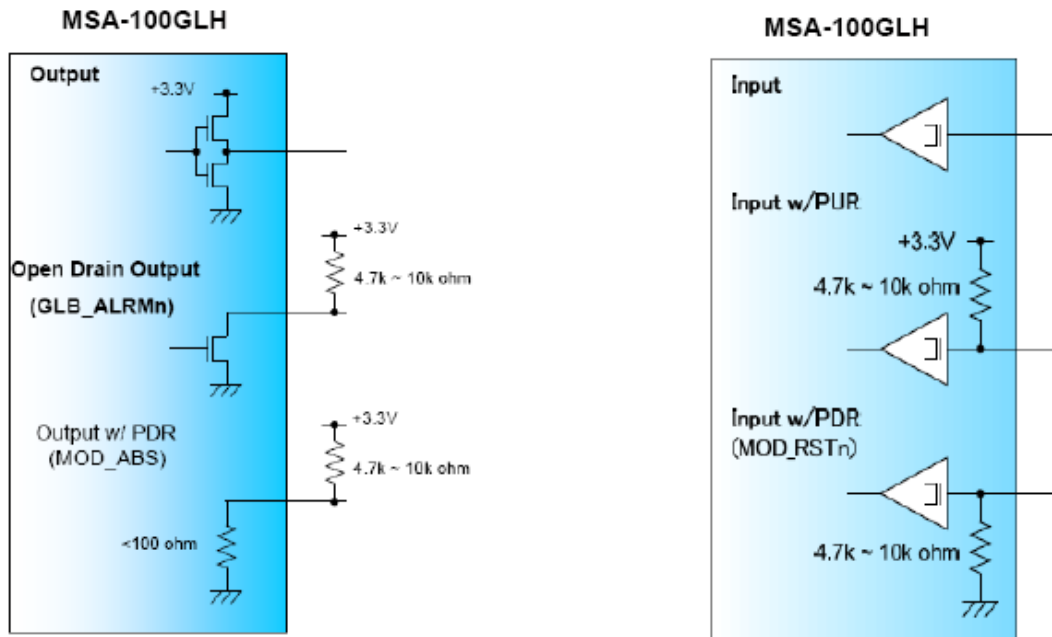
MSA-100GLH

Output

+3.3V

+3.3V

Open Drain Output

4.7k ~ 10k ohm

(GLB_ALRMn)

+3.3V

Output w/ PDR (MOD_ABS)

4.7k ~ 10k ohm

<100 ohm

MSA-100GLH

Input

Input w/PUR

+3.3V

4.7k ~ 10k ohm

Input w/PDR (MOD_RSTn)

4.7k ~ 10k ohm